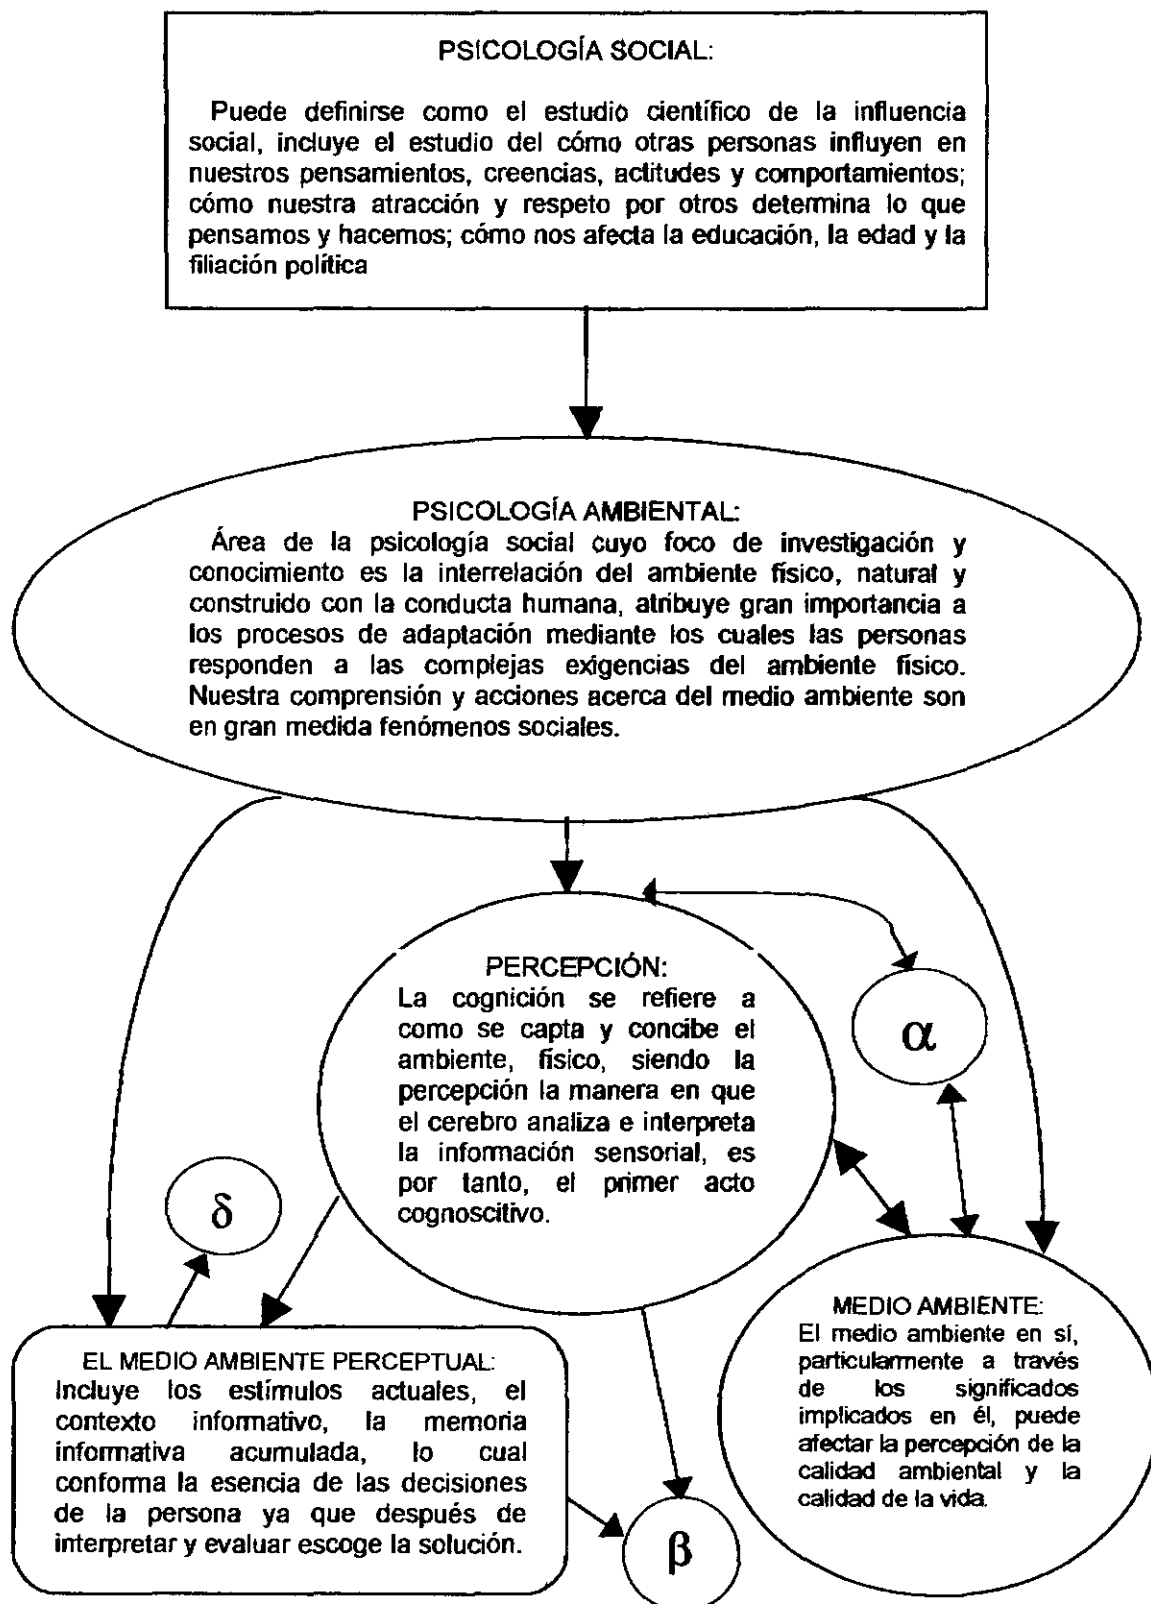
PSICOLOGÍA SOCIAL:

Puede definirse como el estudio científico de la influencia social, incluye el estudio del cómo otras personas influyen en nuestros pensamientos, creencias, actitudes y comportamientos; cómo nuestra atracción y respeto por otros determina lo que pensamos y hacemos; cómo nos afecta la educación, la edad y la filiación política

PSICOLOGÍA AMBIENTAL:
Área de la psicología social cuyo foco de investigación y conocimiento es la interrelación del ambiente físico, natural y construido con la conducta humana, atribuye gran importancia a los procesos de adaptación mediante los cuales las personas responden a las complejas exigencias del ambiente físico. Nuestra comprensión y acciones acerca del medio ambiente son en gran medida fenómenos sociales.

PERCEPCIÓN:
La cognición se refiere a como se capta y concibe el ambiente, físico, siendo la percepción la manera en que el cerebro analiza e interpreta la información sensorial, es por tanto, el primer acto cognoscitivo.

$\alpha$

$\delta$

EL MEDIO AMBIENTE PERCEPTUAL:
Incluye los estímulos actuales, el contexto informativo, la memoria informativa acumulada, lo cual conforma la esencia de las decisiones de la persona ya que después de interpretar y evaluar escoge la solución.

$\beta$

MEDIO AMBIENTE:
El medio ambiente en sí, particularmente a través de los significados implicados en él, puede afectar la percepción de la calidad ambiental y la calidad de la vida.